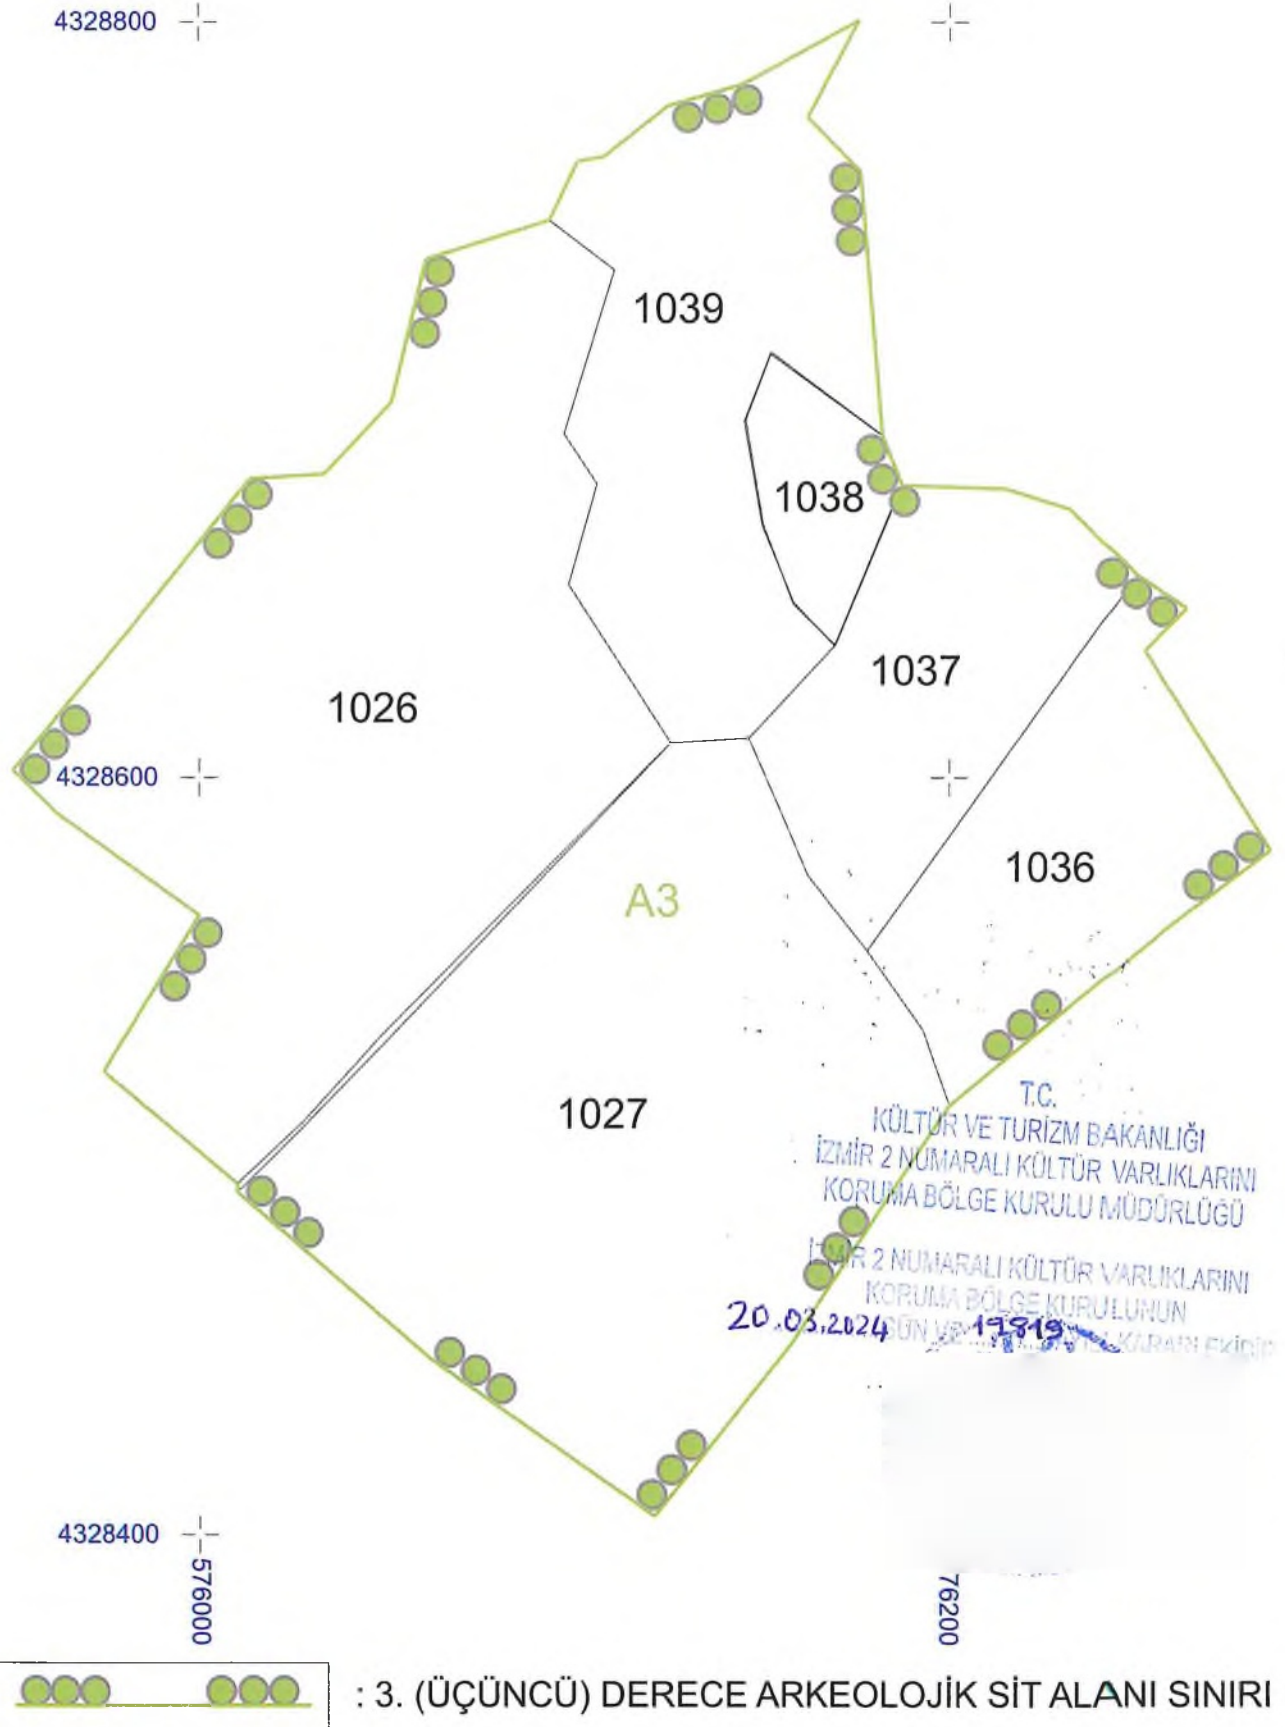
4328800

1039

1038

1037

1026

4328600

1036

A3

1027

T.C.
KÜLTÜR VE TURİZM BAKANLIĞI
İZMİR 2 NUMARALI KÜLTÜR VARLIKLARINI
KORUMA BÖLGE KURULU MÜDÜRLÜĞÜ

İZMİR 2 NUMARALI KÜLTÜR VARLIKLARINI
KORUMA BÖLGE KURULUNUN
20.03.2024 GÜN VE 19819 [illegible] KARARI EKİDİR

4328400

576000

76200

: 3. (ÜÇÜNCÜ) DERECE ARKEOLOJİK SİT ALANI SINIRI